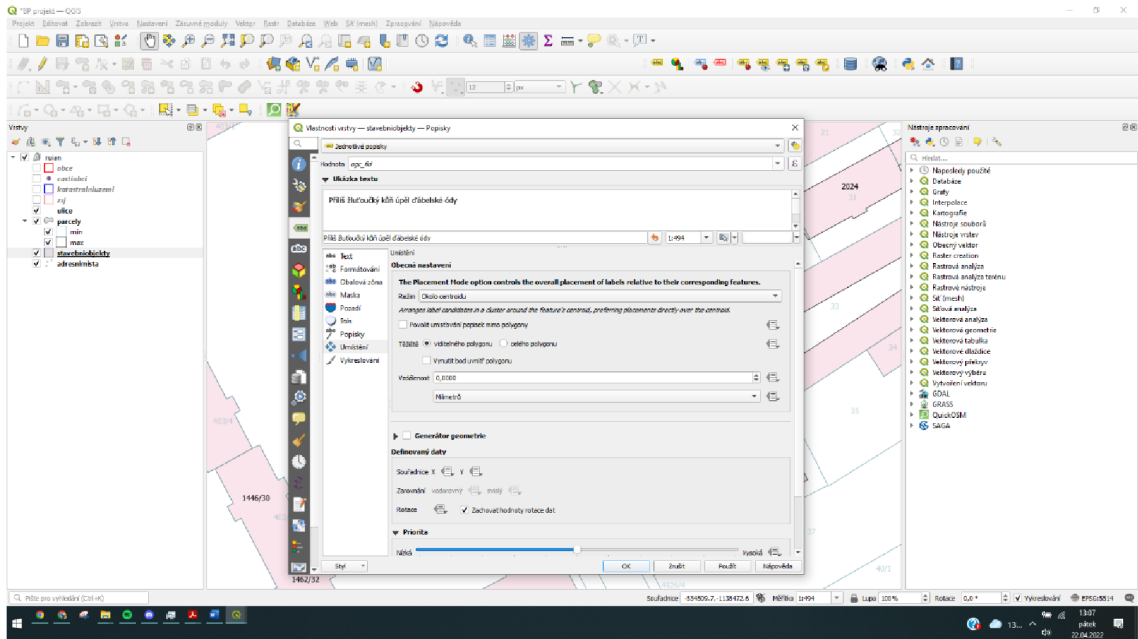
*SP projekt — QGIS

Projekt Editovat Zobrazit Vrstva Nastavení Zásuvné moduly Vektor Rastr Databáze Web SK (mesh) Zpracování Nápověda

Vrstvy

ruian
obce
castiobci
katastralniuzemi
vuj
ulice
parcely
min
max
stavebniobjekty
adresnimista

Vlastnosti vrstvy — stavebniobjekty — Popisky

Jednotlivé popisky

Hodnota cpc_fid

Ukázka textu

Příliš žluťoučký kůň úpěl ďábelské ódy

Příliš žluťoučký kůň úpěl ďábelské ódy 1:494

Text
Formátování
Obalová zóna
Maska
Pozadí
Stín
Popisky
Umístění
Vykreslování

Umístění

Obecné nastavení

The Placement Mode option controls the overall placement of labels relative to their corresponding features.

Režim Okolo centroidu

Arranges label candidates in a cluster around the feature's centroid, preferring placements directly over the centroid.

Povolit umísťování popisek mimo polygony

Těžiště vidtelného polygonu celého polygonu

Vynutit bod uvnitř polygonu

Vzdálenost 0,0000

Milimetrů

Generátor geometrie

Definovaný data

Souřadnice X Y

Zarovnání vodorovný svislý

Rotace Zachovat hodnoty rotace dat

Priorita

Nízká Vysoká

Styl OK Zrušit Použít Nápověda

Nástroje zpracování

Hledat...

Naposledy použité
Databáze
Grafy
Interpolace
Kartografie
Nástroje souborů
Nástroje vrstev
Obecný vektor
Raster creation
Rastrová analýza
Rastrová analýza terénu
Rastrové nástroje
Síť (mesh)
Síťová analýza
Vektorová analýza
Vektorová geometrie
Vektorová tabulka
Vektorové dlaždice
Vektorový překryv
Vektorový výběr
Vytvoření vektoru
GDAL
GRASS
QuickOSM
SAGA

2024
1446/30
1462/32

Piště pro vyhledání (Ctrl+K)

Souřadnice -554809.7,-1138472.6 Měřítko 1:494 Lupa 100% Rotace 0,0 ° Vykreslování EPSG:5514

13:07 pátek 22.04.2022